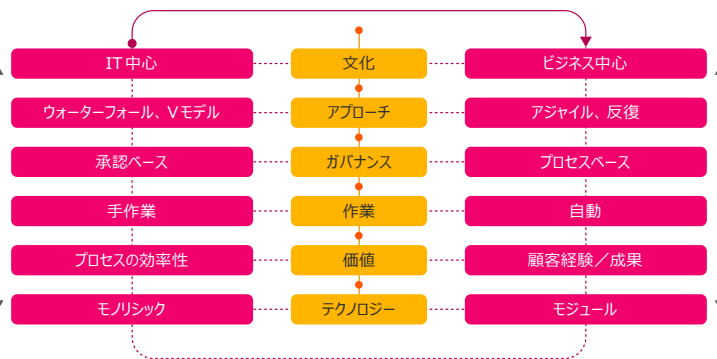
IT 中心

文化

ビジネス中心

ウォーターフォール、V モデル

アプローチ

アジャイル、反復

承認ベース

ガバナンス

プロセスベース

手作業

作業

自動

プロセスの効率性

価値

顧客経験／成果

モノリシック

テクノロジー

モジュール